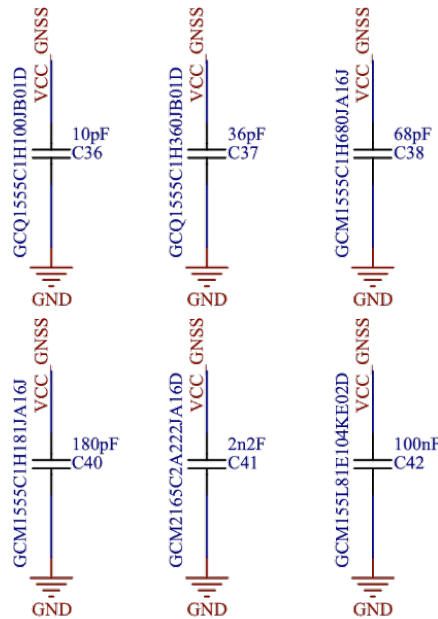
VCC_GNSS
GCQ1555C1H100JB01D
10pF
C36
GND

VCC_GNSS
GCQ1555C1H360JB01D
36pF
C37
GND

VCC_GNSS
GCM1555C1H680JA16J
68pF
C38
GND

VCC_GNSS
GCM1555C1H181JA16J
180pF
C40
GND

VCC_GNSS
GCM2165C2A222JA16D
2n2F
C41
GND

VCC_GNSS
GCM155L81E104KE02D
100nF
C42
GND